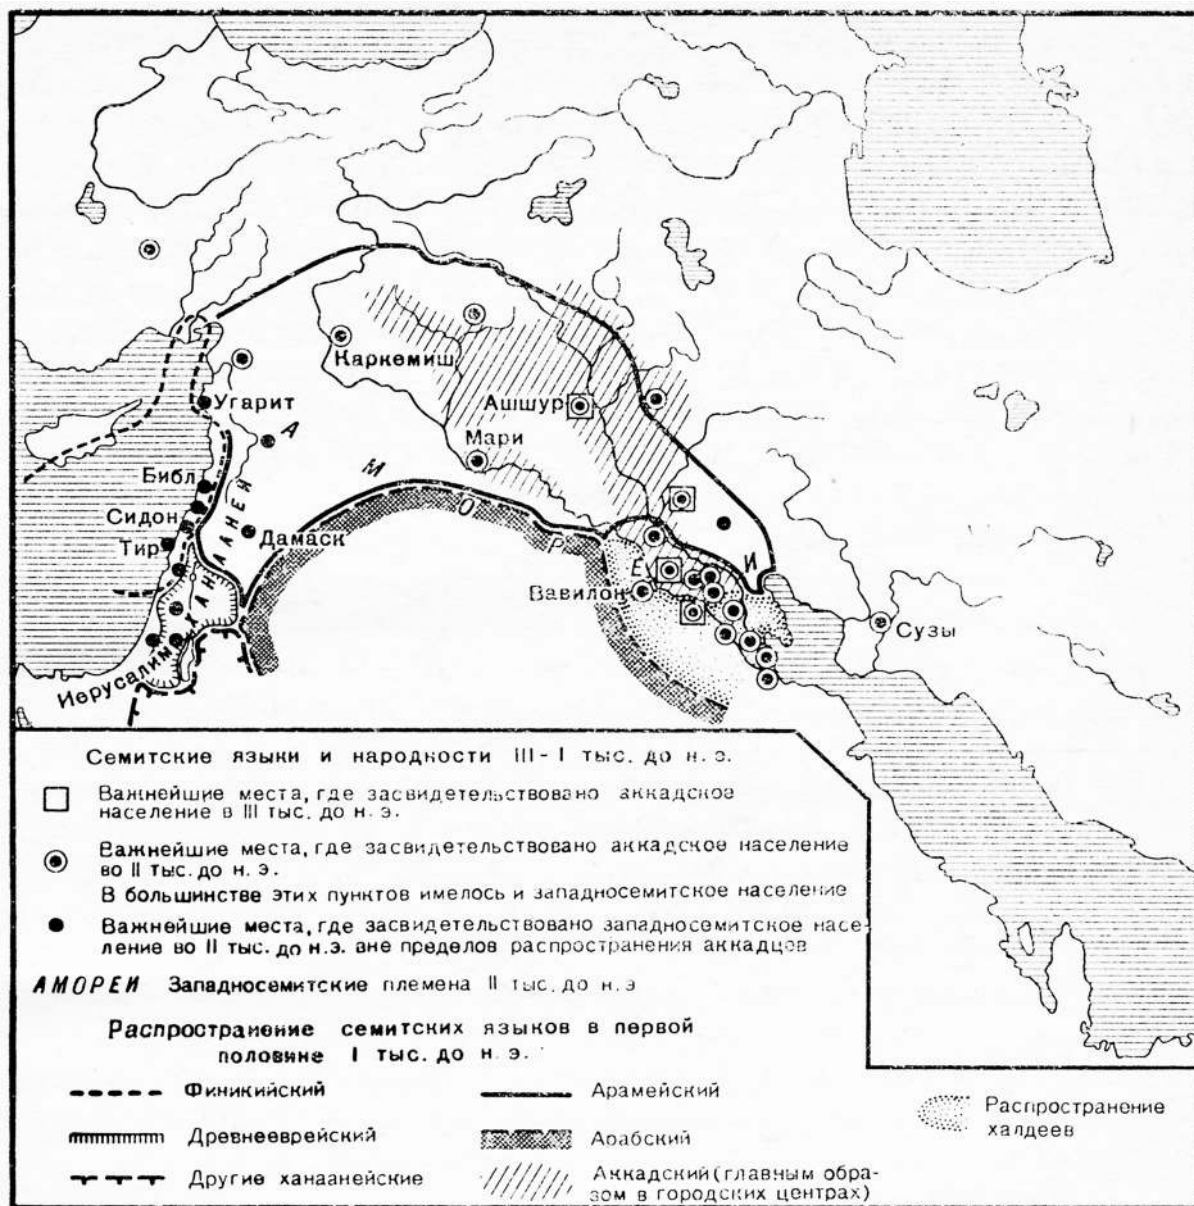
Каркемиш
Угарит
А
Ашшур
Мари
Библ
Сидон
Тир
Дамаск
М
О
Р
Е
И
Вавилон
Сузы
Иерусалим
ХАНААНЕЯ

Семитские языки и народности III - I тыс. до н. э.

Важнейшие места, где засвидетельствовано аккадское население в III тыс. до н. э.

Важнейшие места, где засвидетельствовано аккадское население во II тыс. до н. э.
В большинстве этих пунктов имелось и западносемитское население

Важнейшие места, где засвидетельствовано западносемитское население во II тыс. до н.э. вне пределов распространения аккадцев

АМОРЕИ Западносемитские племена II тыс. до н. э

Распространение семитских языков в первой половине I тыс. до н. э.

Финикийский
Древнееврейский
Другие ханаанейские
Арамейский
Арабский
Аккадский (главным образом в городских центрах)
Распространение халдеев